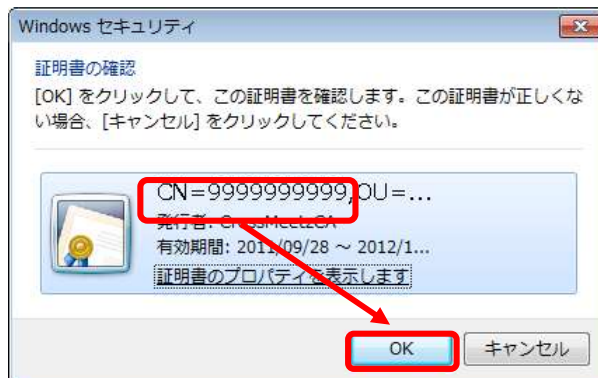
Windows セキュリティ

証明書の確認

[OK] をクリックして、この証明書を確認します。この証明書が正しくない場合、[キャンセル] をクリックしてください。

CN=9999999999,OU=...
発行者: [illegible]
有効期間: 2011/09/28 ~ 2012/1...
証明書のプロパティを表示します

OK
キャンセル